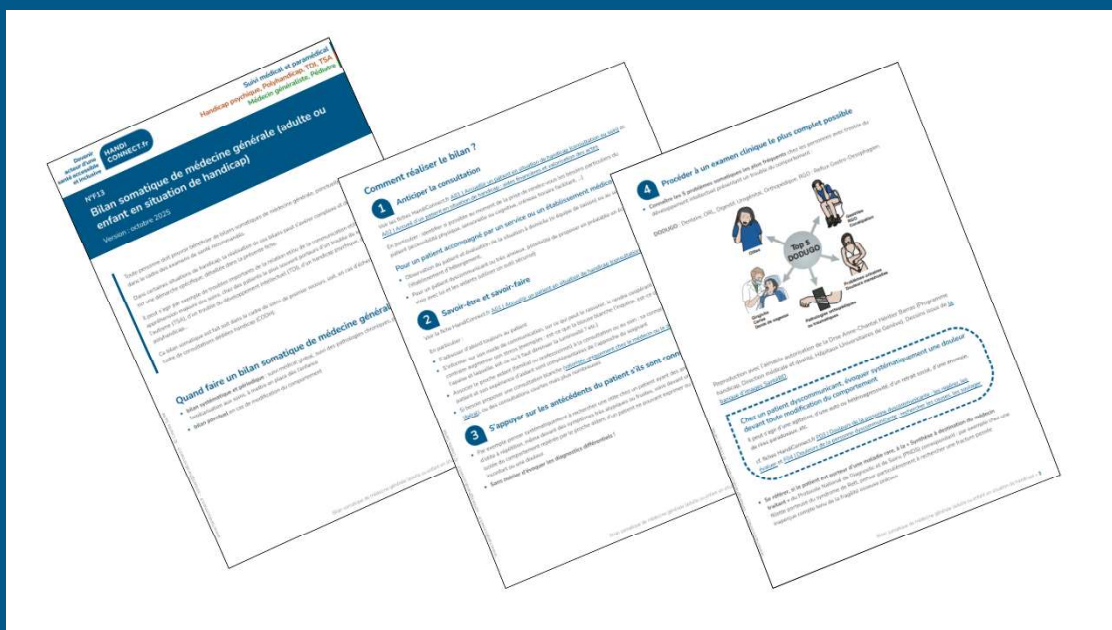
Devenir acteur d'une santé accessible et inclusive

HANDI CONNECT.fr

Suivi médical et paramédical
Handicap psychique, Polyhandicap, TDI, TSA
Médecin généraliste, Pédiatre

N°F13
Bilan somatique de médecine générale (adulte ou enfant en situation de handicap)
Version : octobre 2025

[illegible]

Quand faire un bilan somatique de médecine générale

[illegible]

Comment réaliser le bilan ?

1 Anticiper la consultation

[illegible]

Pour un patient accompagné par un service ou un établissement médico-social

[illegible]

2 Savoir-être et savoir-faire

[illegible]

3 S'appuyer sur les antécédents du patient s'ils sont connus

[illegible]

Sans oublier d'évoquer les diagnostics différentiels !

4 Procéder à un examen clinique le plus complet possible

Connaître les 5 problèmes somatiques les plus fréquents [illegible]

DODUGO : Dentaire, ORL, Digestif, Urogénital, Orthopédique, RGO : Reflux Gastro-Oesophagien

Top 5 DODUGO

Otites

Dentaire

Gastrite Ulcère Constipation

Occlusion, subocclusion Troubles urinaires

Pathologies orthopédiques ou traumatiques

Reproduction avec l'aimable autorisation de la Dre Anne-Chantal Héritier Barras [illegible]

Chez un patient dyscommunicant, évoquer systématiquement une douleur devant toute modification du comportement

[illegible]

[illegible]